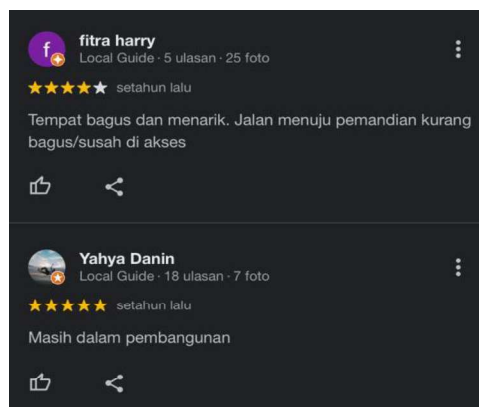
f

fitra harry
Local Guide · 5 ulasan · 25 foto

★★★★★ setahun lalu

Tempat bagus dan menarik. Jalan menuju pemandian kurang bagus/susah di akses

Yahya Danin
Local Guide · 18 ulasan · 7 foto

★★★★★ setahun lalu

Masih dalam pembangunan